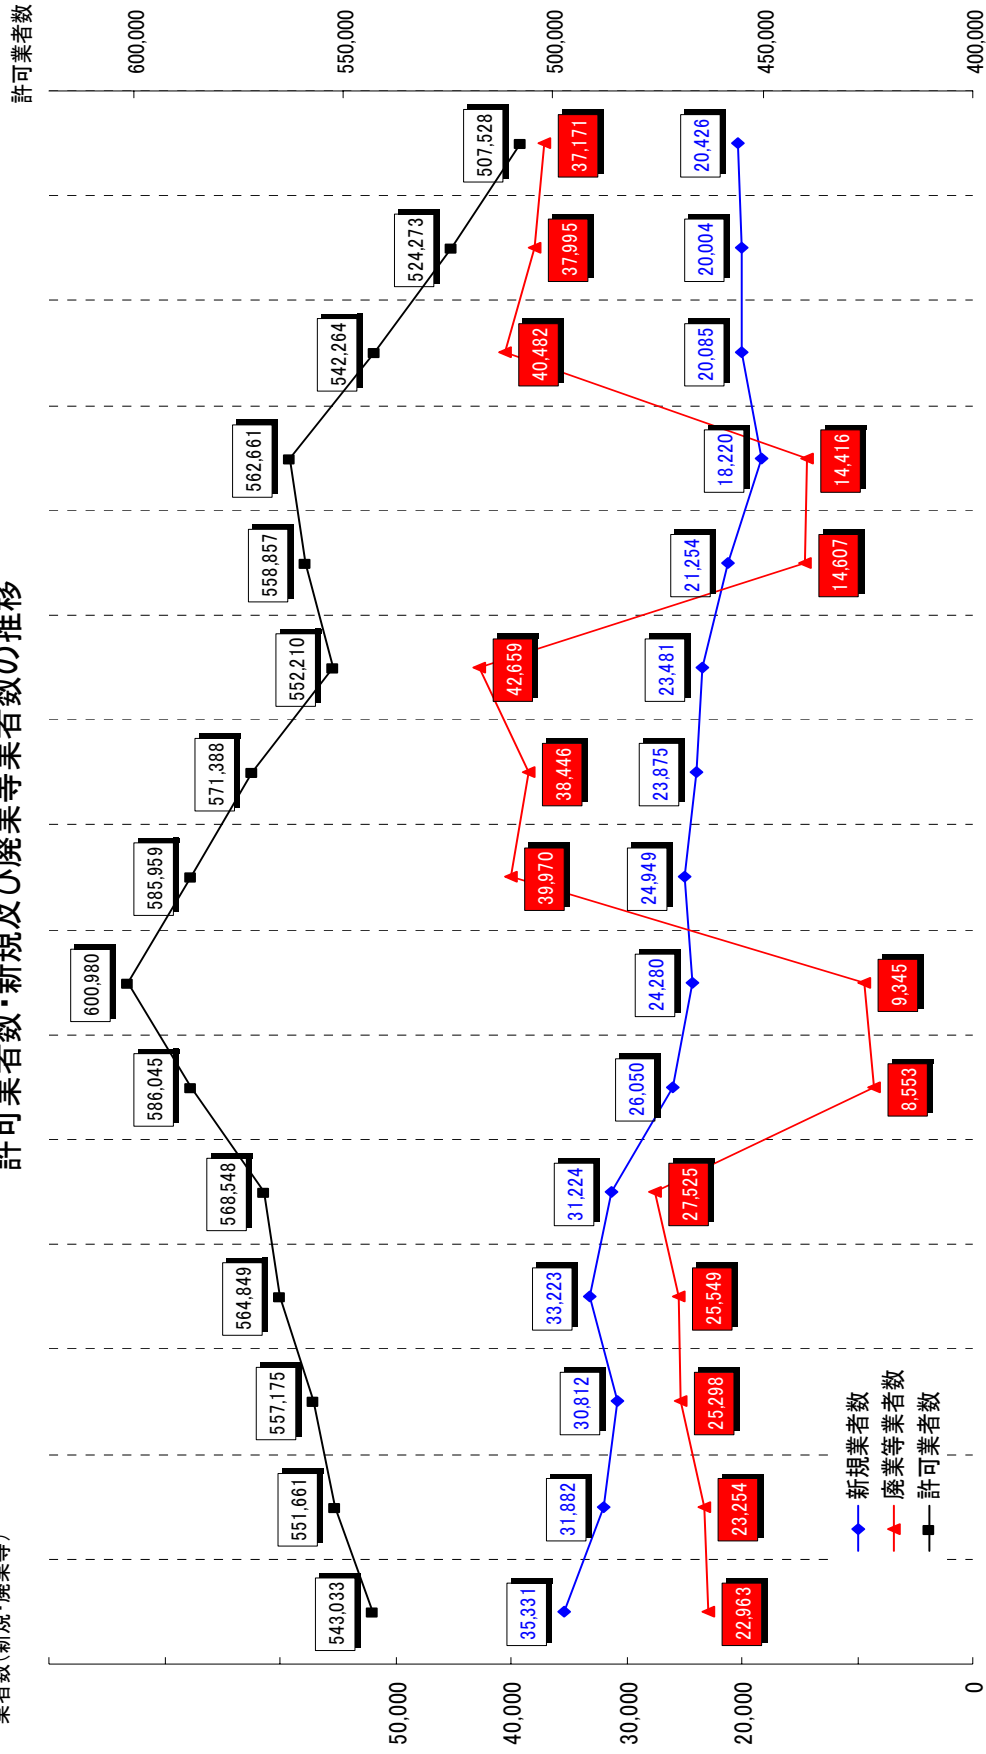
許可業者数・新規及び廃業等業者数の推移

許可業者数
600,000
550,000
500,000
450,000
400,000

業者数(新規・廃業等)
50,000
40,000
30,000
20,000
0

| 許可業者数 | 新規業者数 | 廃業等業者数 |
|---|---|---|
| 543,033 | 35,331 | 22,963 |
| 551,661 | 31,882 | 23,254 |
| 557,175 | 30,812 | 25,298 |
| 564,849 | 33,223 | 25,549 |
| 568,548 | 31,224 | 27,525 |
| 586,045 | 26,050 | 8,553 |
| 600,980 | 24,280 | 9,345 |
| 585,959 | 24,949 | 39,970 |
| 571,388 | 23,875 | 38,446 |
| 552,210 | 23,481 | 42,659 |
| 558,857 | 21,254 | 14,607 |
| 562,661 | 18,220 | 14,416 |
| 542,264 | 20,085 | 40,482 |
| 524,273 | 20,004 | 37,995 |
| 507,528 | 20,426 | 37,171 |

新規業者数
廃業等業者数
許可業者数